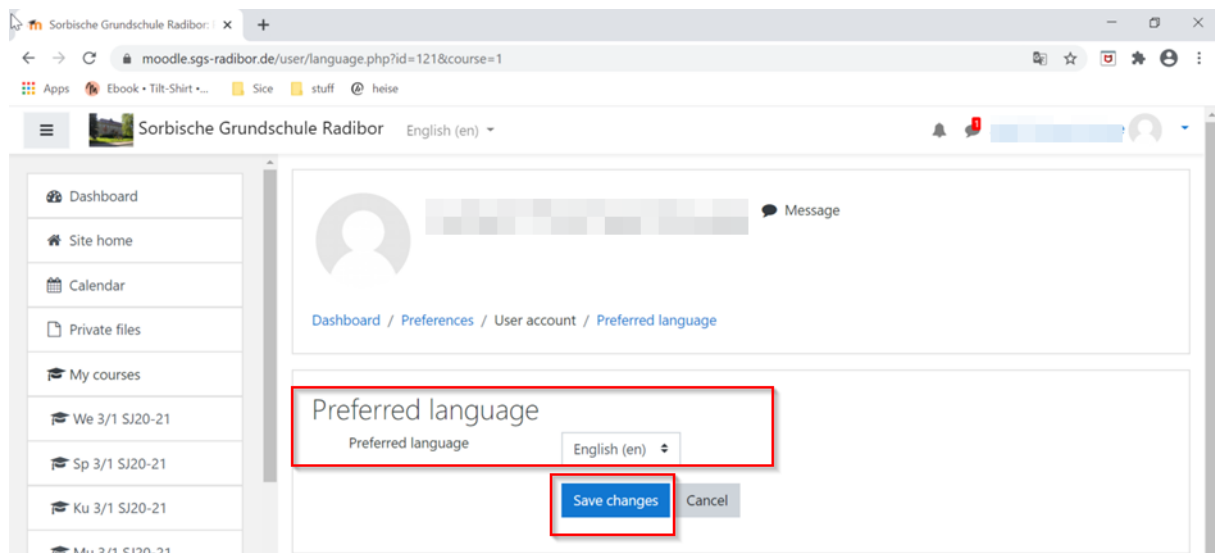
Sorbische Grundschule Radibor: ×
+
moodle.sgs-radibor.de/user/language.php?id=121&course=1
Apps Ebook • Tilt-Shirt •... Sice stuff heise

Sorbische Grundschule Radibor English (en)
1

Dashboard
Site home
Calendar
Private files
My courses
We 3/1 SJ20-21
Sp 3/1 SJ20-21
Ku 3/1 SJ20-21
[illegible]

Message

Dashboard / Preferences / User account / Preferred language

Preferred language
Preferred language English (en)

Save changes Cancel